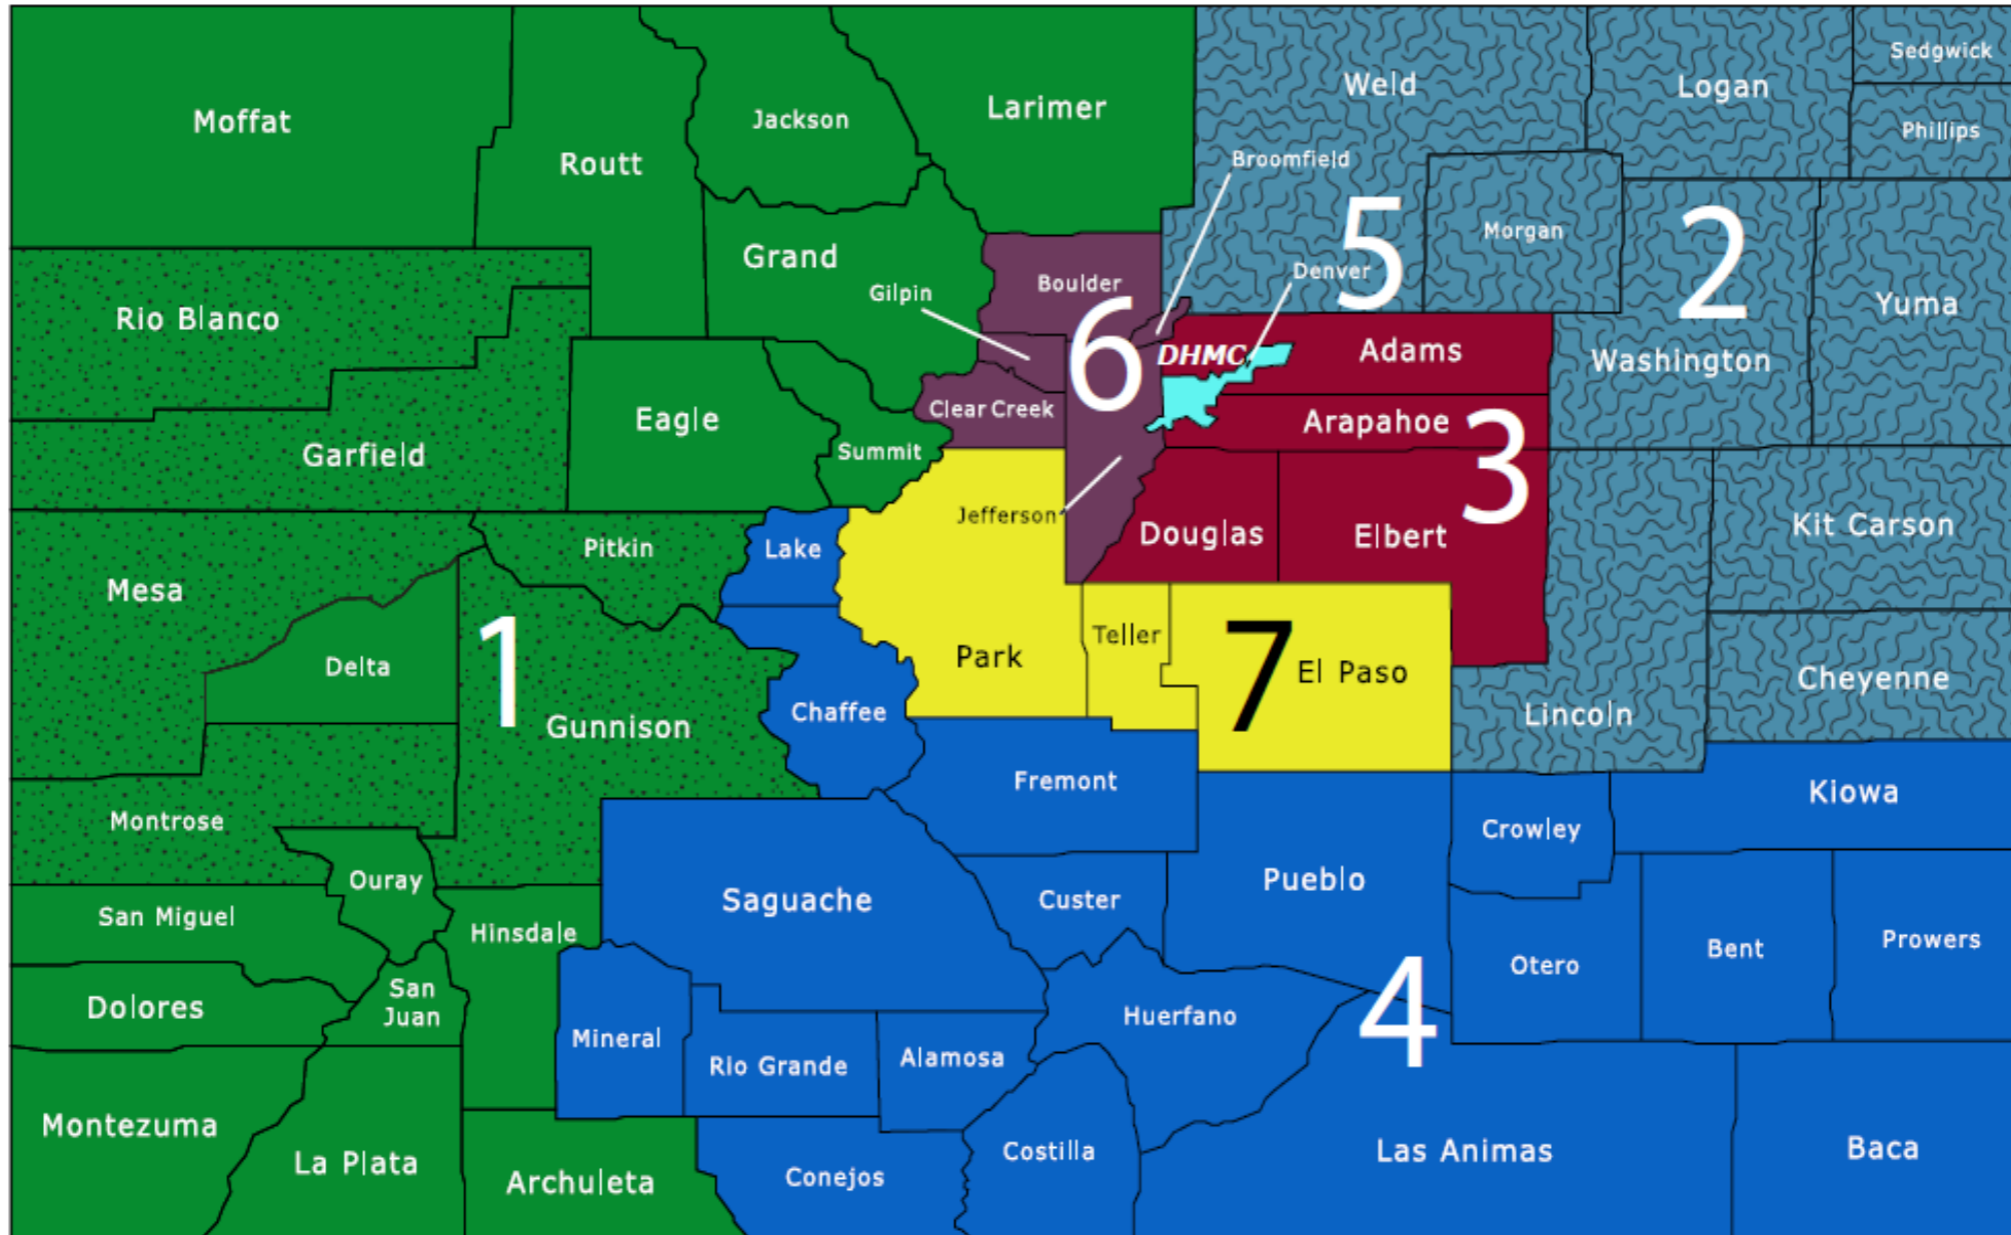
Moffat
Jackson
Larimer
Weld
Logan
Sedgwick
Phillips
Routt
Broomfield
Grand
Morgan
5
2
Boulder
Denver
Yuma
Rio Blanco
Gilpin
6
DHMC
Adams
Washington
Eagle
Clear Creek
Arapahoe
3
Garfield
Summit
Jefferson
Douglas
Elbert
Kit Carson
Mesa
Pitkin
Lake
Delta
1
Park
Teller
7
El Paso
Cheyenne
Gunnison
Chaffee
Lincoln
Fremont
Kiowa
Montrose
Crowley
Ouray
Saguache
Custer
Pueblo
San Miguel
Hinsdale
Otero
Bent
Prowers
San Juan
4
Dolores
Huerfano
Mineral
Rio Grande
Alamosa
Montezuma
La Plata
Costilla
Las Animas
Baca
Archuleta
Conejos